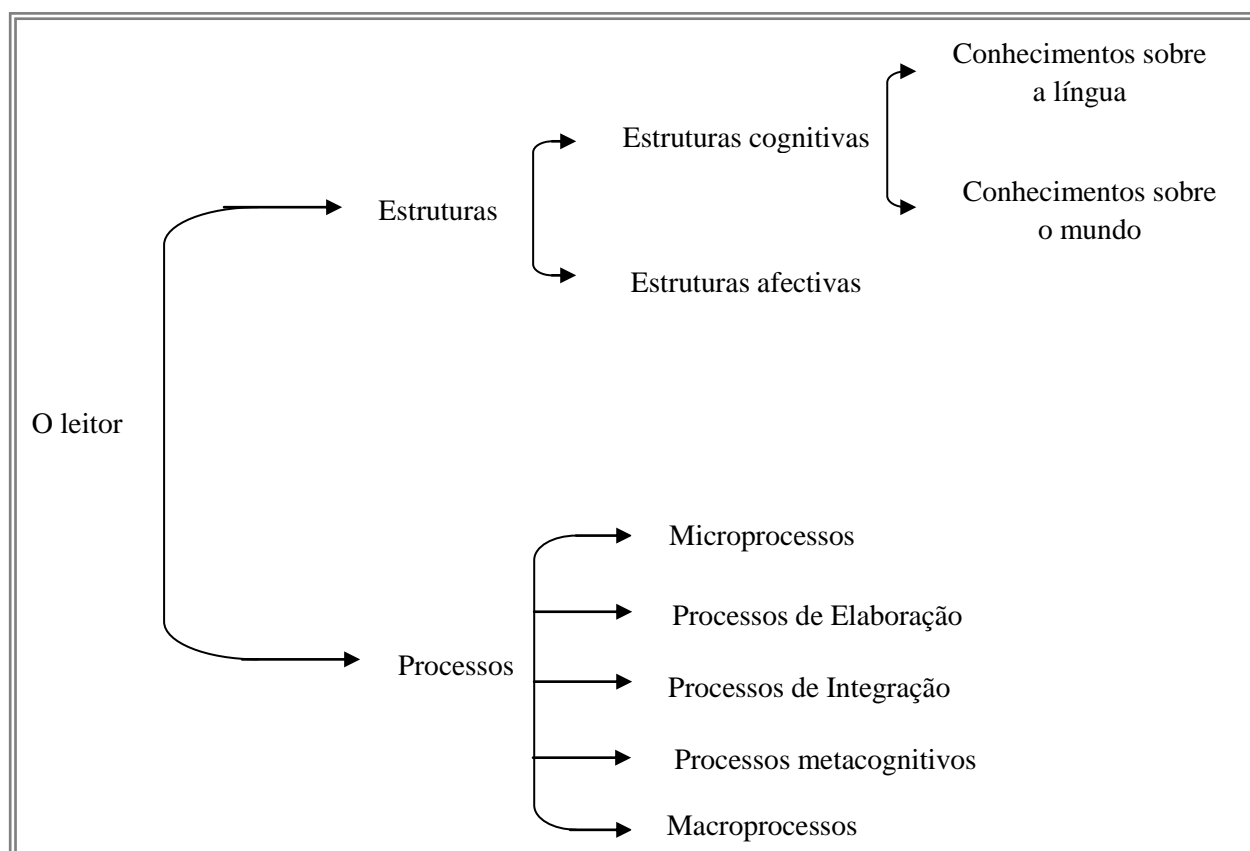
O leitor

Estruturas

Estruturas cognitivas

Conhecimentos sobre a língua

Conhecimentos sobre o mundo

Estruturas afectivas

Processos

Microprocessos

Processos de Elaboração

Processos de Integração

Processos metacognitivos

Macroprocessos